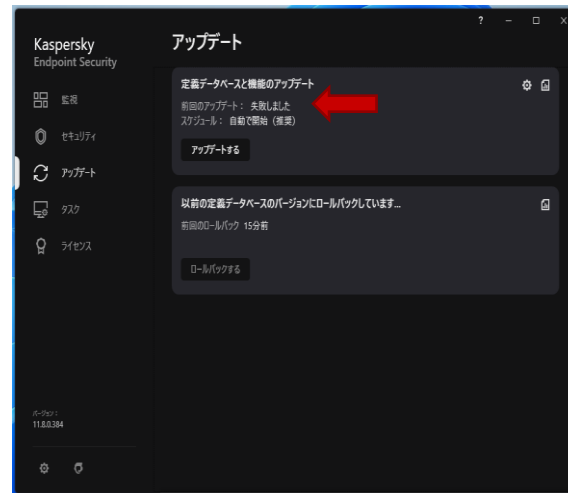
?　–　□　×

Kaspersky
Endpoint Security

監視

セキュリティ

アップデート

タスク

ライセンス

アップデート

定義データベースと機能のアップデート

前回のアップデート： 失敗しました
スケジュール： 自動で開始（推奨）

アップデートする

以前の定義データベースのバージョンにロールバックしています...

前回のロールバック 15分前

ロールバックする

バージョン：
11.8.0.384